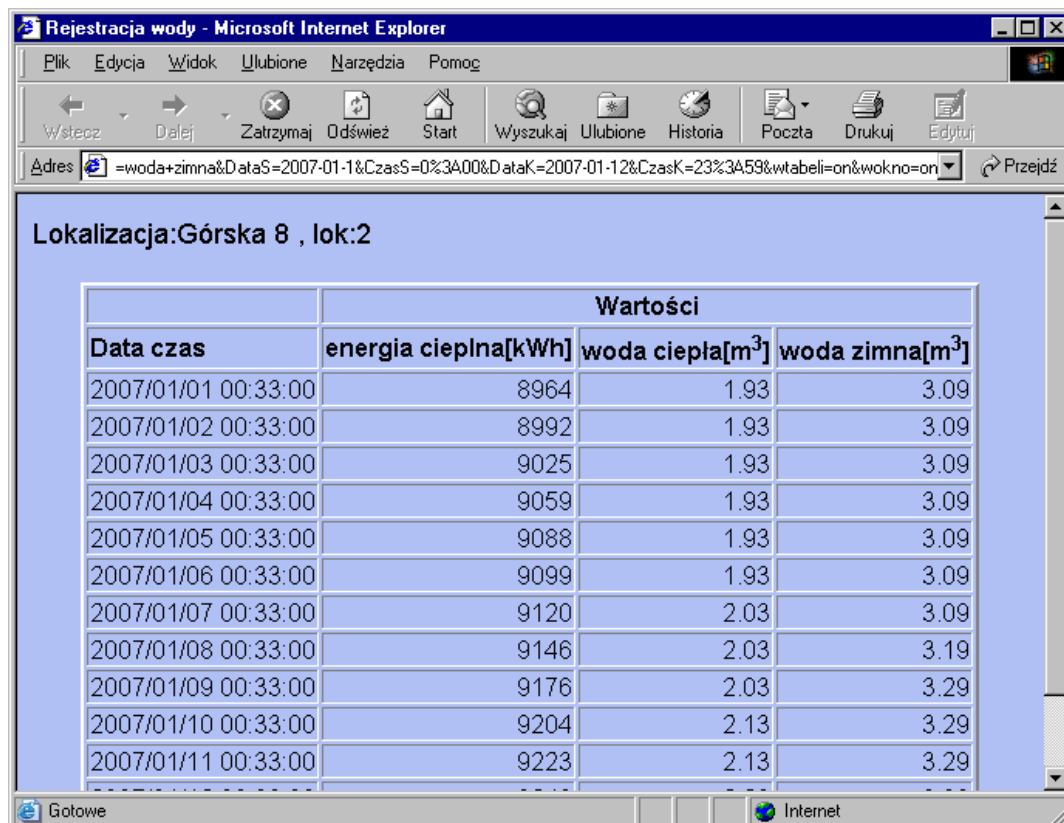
Rejestracja wody - Microsoft Internet Explorer

Plik Edycja Widok Ulubione Narzędzia Pomoc

Wstecz Dalej Zatrzymaj Odśwież Start Wyszukaj Ulubione Historia Poczta Drukuj Edytuj

Adres =woda+zimna&DataS=2007-01-1&CzasS=0%3A00&DataK=2007-01-12&CzasK=23%3A59&wtabeli=on&wokno=on Przejdź

Lokalizacja:Górska 8 , lok:2

| | Wartości | | |
|---|---|---|---|
| Data czas | energia cieplna[kWh] | woda ciepła[$m^3$] | woda zimna[$m^3$] |
| 2007/01/01 00:33:00 | 8964 | 1.93 | 3.09 |
| 2007/01/02 00:33:00 | 8992 | 1.93 | 3.09 |
| 2007/01/03 00:33:00 | 9025 | 1.93 | 3.09 |
| 2007/01/04 00:33:00 | 9059 | 1.93 | 3.09 |
| 2007/01/05 00:33:00 | 9088 | 1.93 | 3.09 |
| 2007/01/06 00:33:00 | 9099 | 1.93 | 3.09 |
| 2007/01/07 00:33:00 | 9120 | 2.03 | 3.09 |
| 2007/01/08 00:33:00 | 9146 | 2.03 | 3.19 |
| 2007/01/09 00:33:00 | 9176 | 2.03 | 3.29 |
| 2007/01/10 00:33:00 | 9204 | 2.13 | 3.29 |
| 2007/01/11 00:33:00 | 9223 | 2.13 | 3.29 |
| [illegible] | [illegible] | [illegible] | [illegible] |

Gotowe Internet